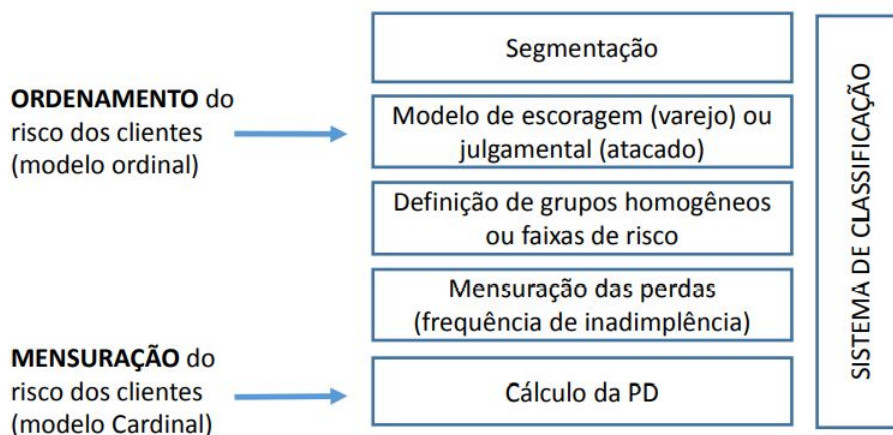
**ORDENAMENTO** do risco dos clientes (modelo ordinal)

**MENSURAÇÃO** do risco dos clientes (modelo Cardinal)

Segmentação

Modelo de escoragem (varejo) ou julgamental (atacado)

Definição de grupos homogêneos ou faixas de risco

Mensuração das perdas (frequência de inadimplência)

Cálculo da PD

SISTEMA DE CLASSIFICAÇÃO